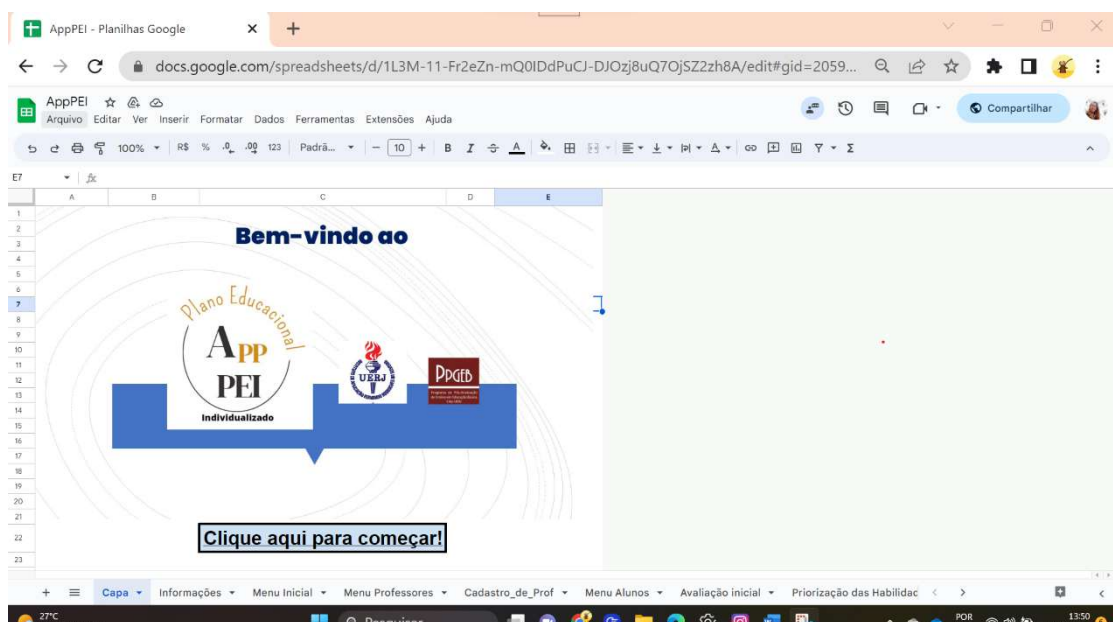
AppPEI - Planilhas Google

docs.google.com/spreadsheets/d/1L3M-11-Fr2eZn-mQ0IDdPuCJ-DJOzj8uQ7OjSZ2zh8A/edit#gid=2059...

AppPEI
Arquivo Editar Ver Inserir Formatar Dados Ferramentas Extensões Ajuda

Compartilhar

100% R$ % .0 .00 123 Padrã... 10

E7 fx

A B C D E

Bem-vindo ao

Plano Educacional
App
PEI
Individualizado

UERJ

PPGEB

Clique aqui para começar!

Capa Informações Menu Inicial Menu Professores Cadastro_de_Prof Menu Alunos Avaliação inicial Priorização das Habilidac

27°C Pesquisar POR 13:50